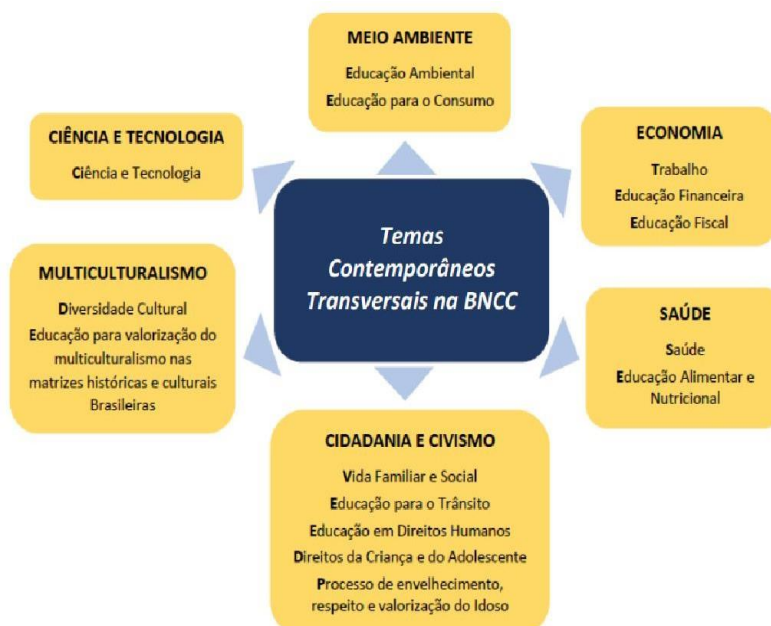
MEIO AMBIENTE

Educação Ambiental

Educação para o Consumo

CIÊNCIA E TECNOLOGIA

Ciência e Tecnologia

ECONOMIA

Trabalho

Educação Financeira

Educação Fiscal

Temas Contemporâneos Transversais na BNCC

MULTICULTURALISMO

Diversidade Cultural

Educação para valorização do multiculturalismo nas matrizes históricas e culturais Brasileiras

SAÚDE

Saúde

Educação Alimentar e Nutricional

CIDADANIA E CIVISMO

Vida Familiar e Social

Educação para o Trânsito

Educação em Direitos Humanos

Direitos da Criança e do Adolescente

Processo de envelhecimento, respeito e valorização do Idoso